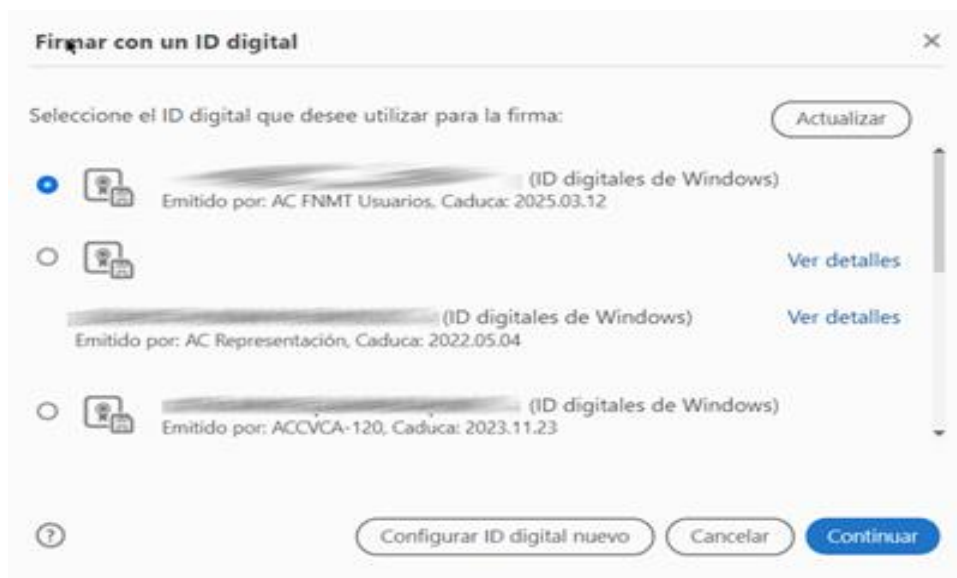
Firmar con un ID digital

×

Seleccione el ID digital que desee utilizar para la firma:

Actualizar

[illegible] (ID digitales de Windows)
Emitido por: AC FNMT Usuarios, Caduca: 2025.03.12

Ver detalles

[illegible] (ID digitales de Windows)
Emitido por: AC Representación, Caduca: 2022.05.04

Ver detalles

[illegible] (ID digitales de Windows)
Emitido por: ACCVCA-120, Caduca: 2023.11.23

?

Configurar ID digital nuevo

Cancelar

Continuar